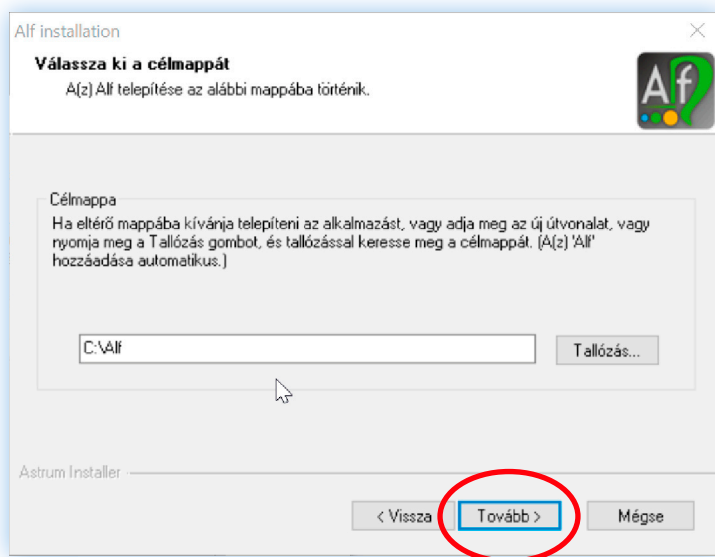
Alf installation

Válassza ki a célmappát

A(z) Alf telepítése az alábbi mappába történik.

Af

Célmappa

Ha eltérő mappába kívánja telepíteni az alkalmazást, vagy adja meg az új útvonalat, vagy nyomja meg a Tallózás gombot, és tallózással keresse meg a célmappát. (A(z) 'Alf' hozzáadása automatikus.)

C:\Alf

Tallózás...

Astrum Installer

< Vissza

Tovább >

Mégse